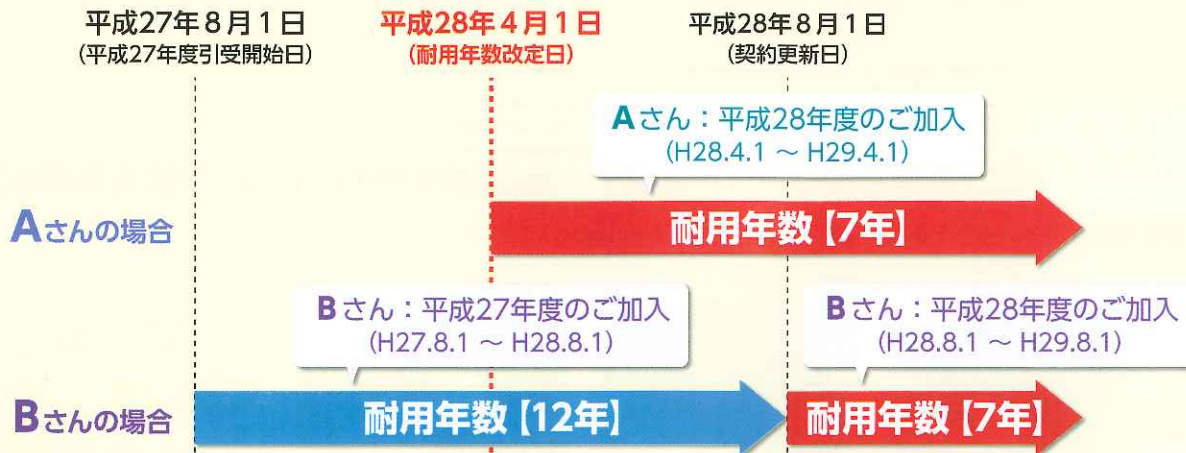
平成27年8月1日
(平成27年度引受開始日)

平成28年4月1日
(耐用年数改定日)

平成28年8月1日
(契約更新日)

Aさん：平成28年度のご加入
(H28.4.1 ～ H29.4.1)

Aさんの場合

耐用年数【7年】

Bさん：平成27年度のご加入
(H27.8.1 ～ H28.8.1)

Bさん：平成28年度のご加入
(H28.8.1 ～ H29.8.1)

Bさんの場合

耐用年数【12年】

耐用年数【7年】